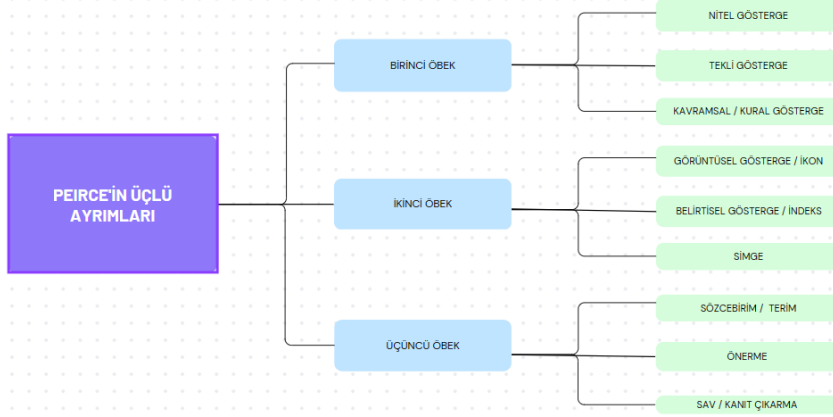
PEIRCE'İN ÜÇLÜ AYRIMLARI

BİRİNCİ ÖBEK

NİTEL GÖSTERGE

TEKLİ GÖSTERGE

KAVRAMSAL / KURAL GÖSTERGE

İKİNCİ ÖBEK

GÖRÜNTÜSEL GÖSTERGE / İKON

BELİRTİSEL GÖSTERGE / İNDEKS

SİMGE

ÜÇÜNCÜ ÖBEK

SÖZCEBİRİM / TERİM

ÖNERME

SAV / KANIT ÇIKARMA